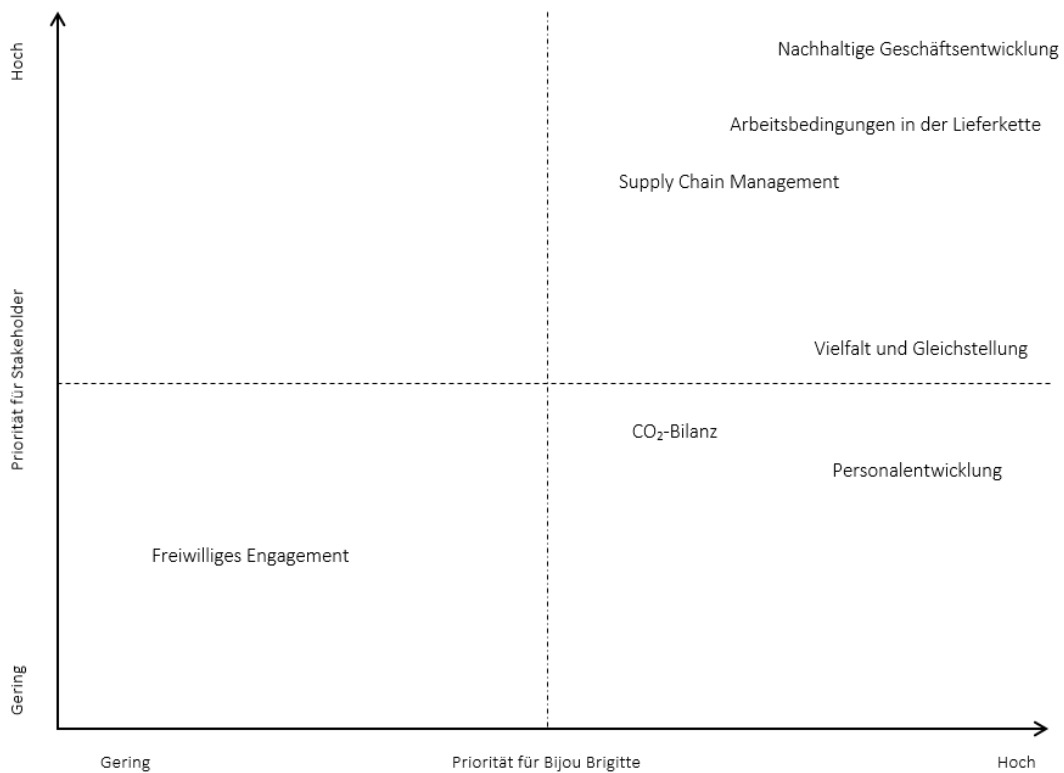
Hoch

Priorität für Stakeholder

Gering

Nachhaltige Geschäftsentwicklung

Arbeitsbedingungen in der Lieferkette

Supply Chain Management

Vielfalt und Gleichstellung

$CO_2$-Bilanz

Personalentwicklung

Freiwilliges Engagement

Gering

Priorität für Bijou Brigitte

Hoch